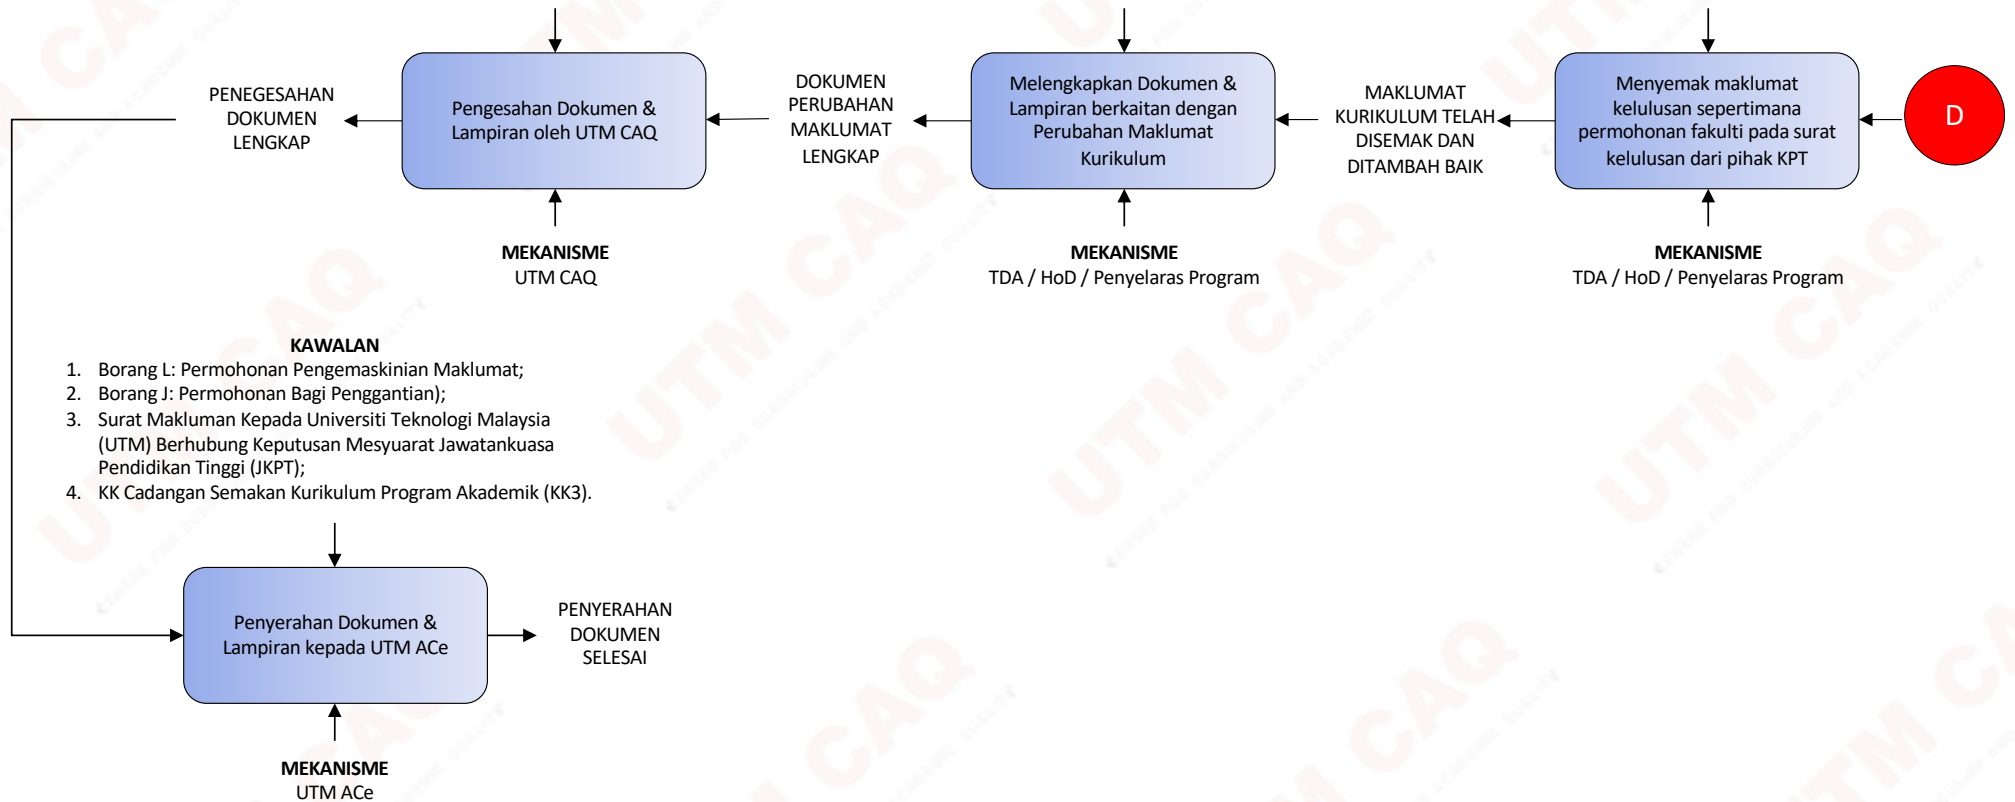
D

Menyemak maklumat kelulusan sepertimana permohonan fakulti pada surat kelulusan dari pihak KPT

MEKANISME
TDA / HoD / Penyelaras Program

MAKLUMAT KURIKULUM TELAH DISEMAK DAN DITAMBAH BAIK

Melengkapkan Dokumen & Lampiran berkaitan dengan Perubahan Maklumat Kurikulum

MEKANISME
TDA / HoD / Penyelaras Program

DOKUMEN PERUBAHAN MAKLUMAT LENGKAP

Pengesahan Dokumen & Lampiran oleh UTM CAQ

MEKANISME
UTM CAQ

PENEGESAHAN DOKUMEN LENGKAP

KAWALAN
1. Borang L: Permohonan Pengemaskinian Maklumat;
2. Borang J: Permohonan Bagi Penggantian);
3. Surat Makluman Kepada Universiti Teknologi Malaysia (UTM) Berhubung Keputusan Mesyuarat Jawatankuasa Pendidikan Tinggi (JKPT);
4. KK Cadangan Semakan Kurikulum Program Akademik (KK3).

Penyerahan Dokumen & Lampiran kepada UTM ACe

PENYERAHAN DOKUMEN SELESAI

MEKANISME
UTM ACe